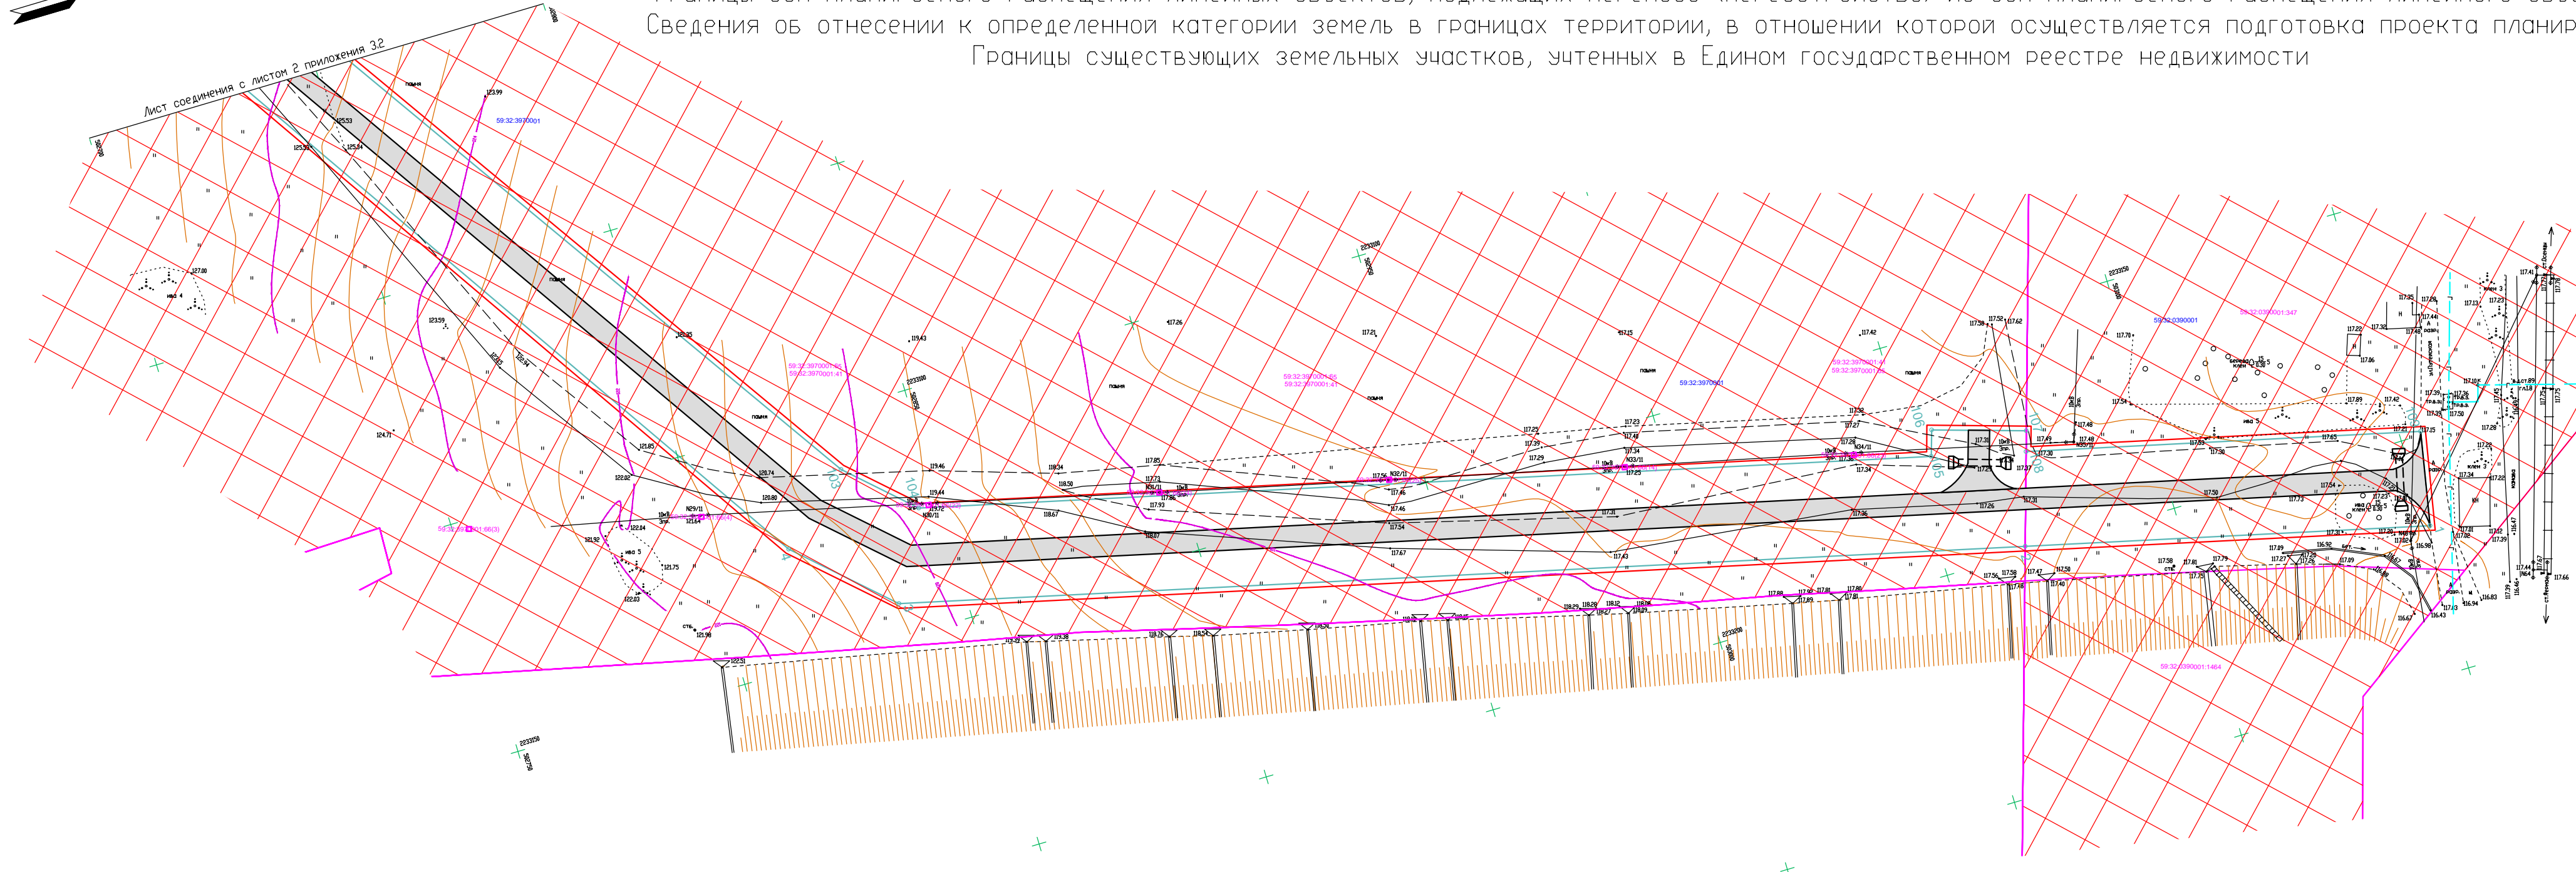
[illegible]
Сведения об отнесении к определенной категории земель в границах территории, в отношении которой осуществляется подготовка проекта планир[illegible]
Границы существующих земельных участков, учтенных в Едином государственном реестре недвижимости

Лист соединения с листом 2 приложения 3.2

59:32:3970001
59:32:3970001:65
59:32:3970001:41
59:32:3970001
59:32:0390001
59:32:0390001:347
59:32:0390001:1464

пашня
пашня
пашня
пашня
пашня
пашня
пашня

123.99
125.53
125.54
125.32
127.00
123.59
124.71
121.85
122.02
122.24
121.92
121.75
122.03
125.98
122.31
120.74
120.80
119.43
119.46
119.44
119.34
118.50
118.67
117.26
117.21
117.15
117.42
117.85
117.56
117.46
117.54
117.67
117.23
117.29
117.25
117.34
117.36
117.43
117.31
117.58
117.52
117.62
117.48
117.54
117.65
117.89
117.42
117.28
117.50
117.41
117.23
117.13
117.35
117.66
117.81
117.79
117.47
117.58
117.56
117.40
116.94
116.83
116.43
116.67

ива 4
ива 5
ива 5
клен 3
стб